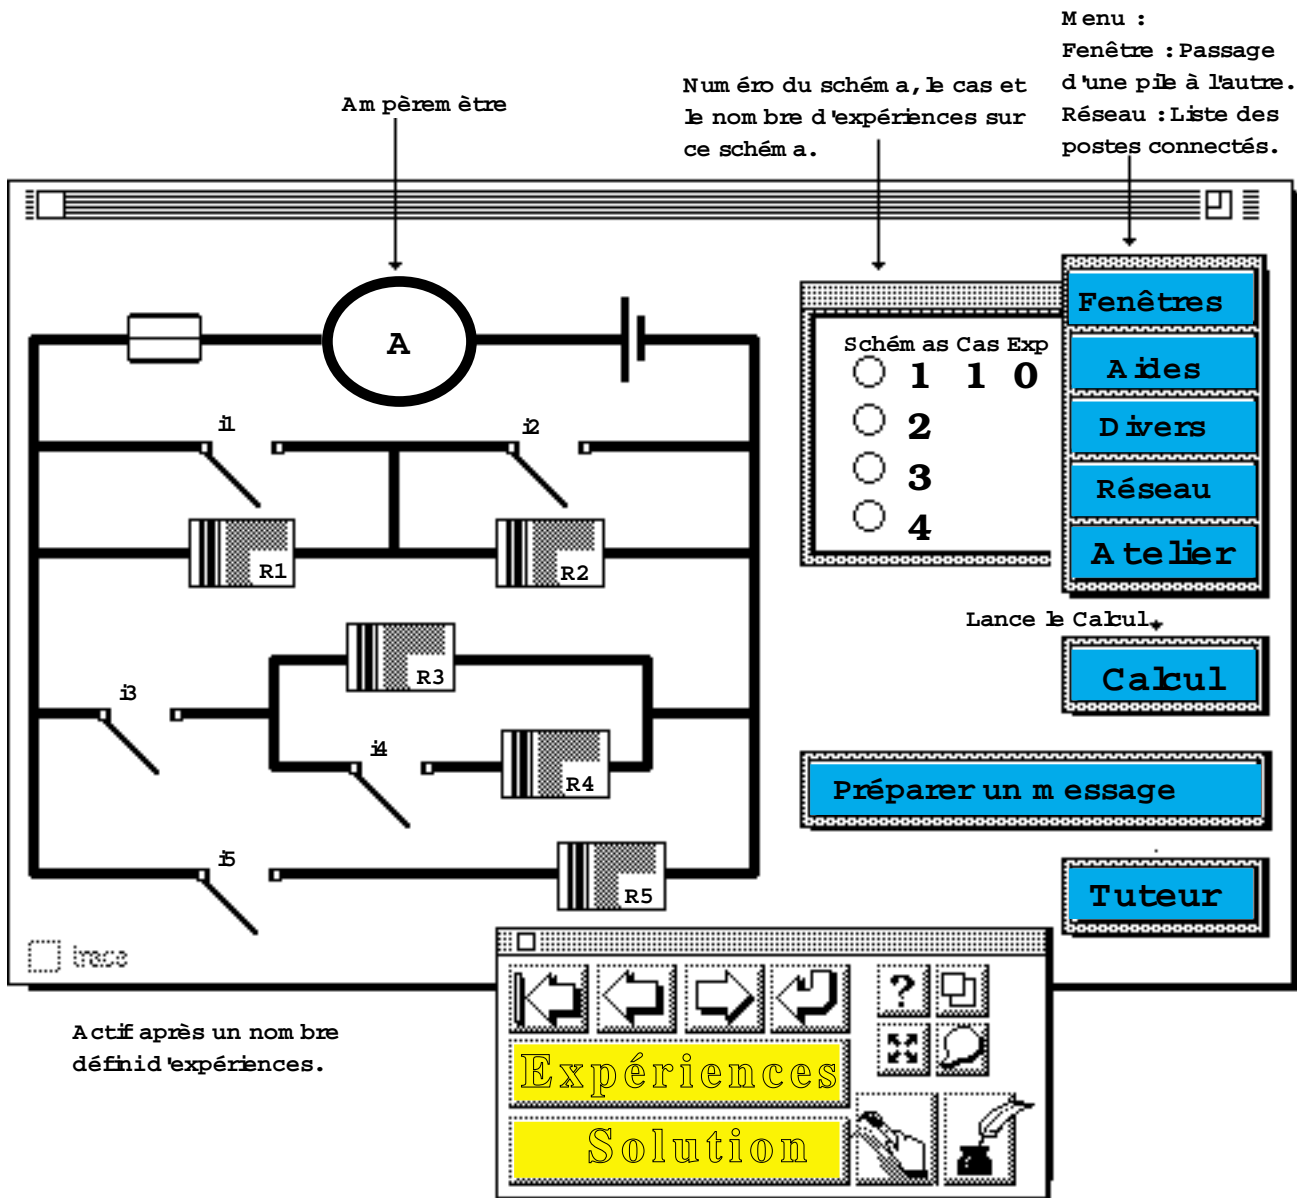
Menu :
Fenêtre : Passage d'une pile à l'autre.
Réseau : Liste des postes connectés.

Numéro du schéma, le cas et le nombre d'expériences sur ce schéma.

Ampèremètre

A

i1

i2

R1

R2

R3

i3

i4

R4

i5

R5

trace

Schémas Cas Exp
1 1 0
2
3
4

Fenêtres

Aides

Divers

Réseau

Atelier

Lance le Calcul.

Calcul

Préparer un message

Tuteur

?

Expériences

Solution

Actif après un nombre défini d'expériences.